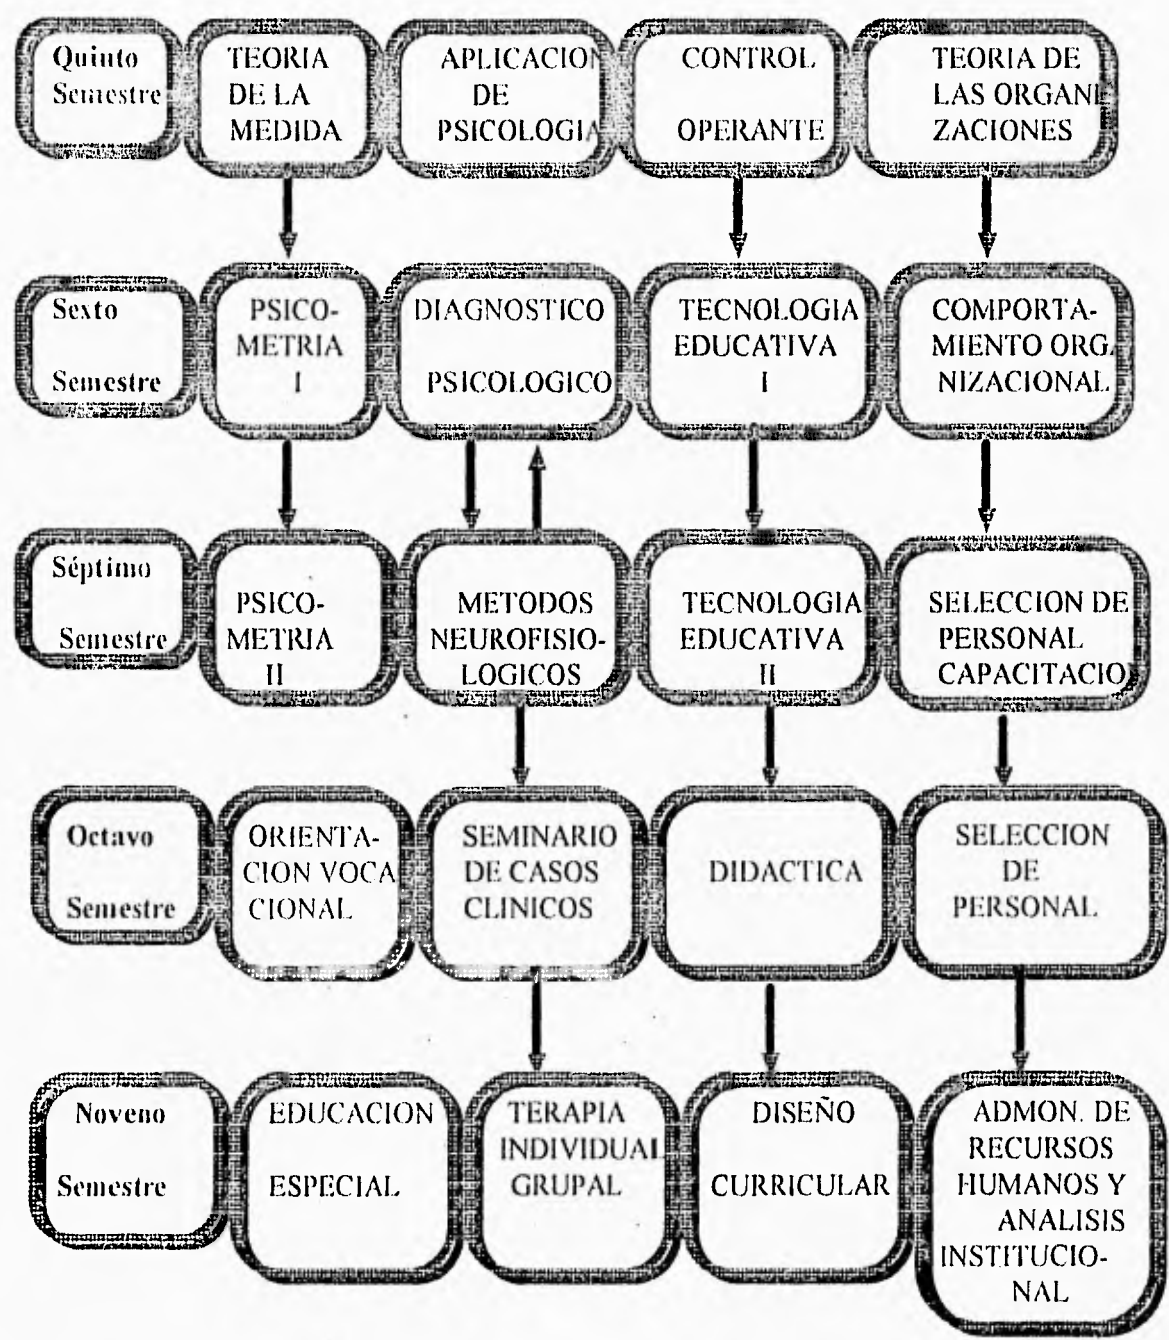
Quinto Semestre

TEORIA DE LA MEDIDA

APLICACION DE PSICOLOGIA

CONTROL OPERANTE

TEORIA DE LAS ORGANIZACIONES

Sexto Semestre

PSICOMETRIA I

DIAGNOSTICO PSICOLOGICO

TECNOLOGIA EDUCATIVA I

COMPORTAMIENTO ORGANIZACIONAL

Séptimo Semestre

PSICOMETRIA II

METODOS NEUROFISIOLOGICOS

TECNOLOGIA EDUCATIVA II

SELECCION DE PERSONAL CAPACITACIO

Octavo Semestre

ORIENTACION VOCACIONAL

SEMINARIO DE CASOS CLINICOS

DIDACTICA

SELECCION DE PERSONAL

Noveno Semestre

EDUCACION ESPECIAL

TERAPIA INDIVIDUAL GRUPAL

DISEÑO CURRICULAR

ADMON. DE RECURSOS HUMANOS Y ANALISIS INSTITUCIONAL